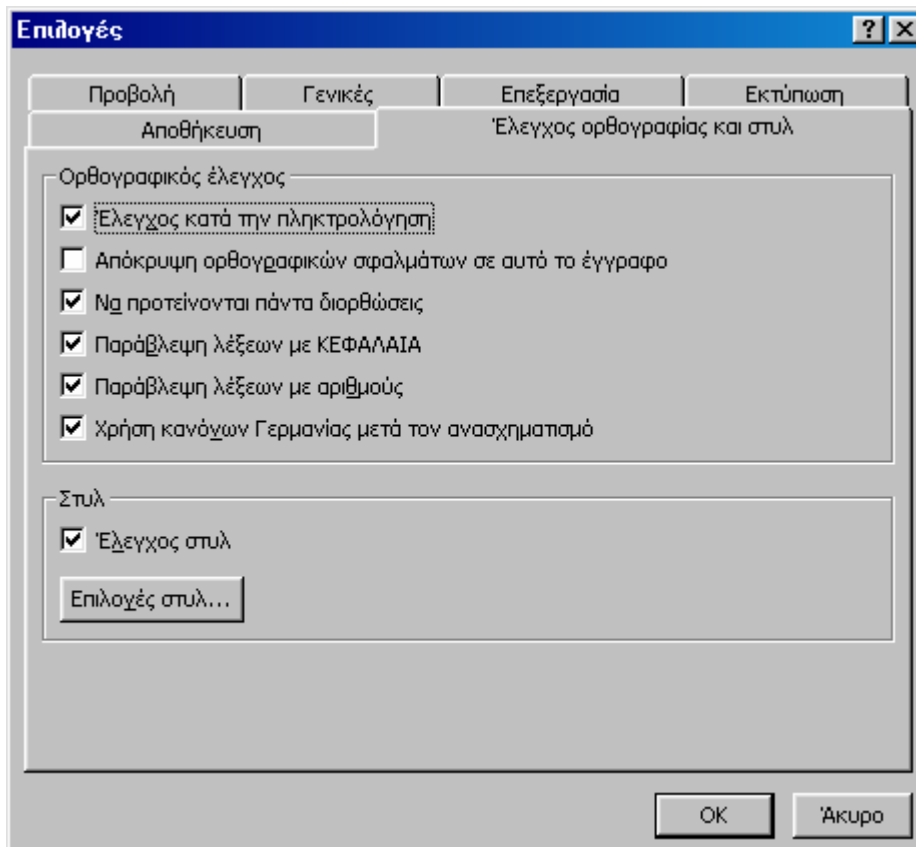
Επιλογές

?

Προβολή

Γενικές

Επεξεργασία

Εκτύπωση

Αποθήκευση

Έλεγχος ορθογραφίας και στυλ

Ορθογραφικός έλεγχος

Έλεγχος κατά την πληκτρολόγηση

Απόκρυψη ορθογραφικών σφαλμάτων σε αυτό το έγγραφο

Να προτείνονται πάντα διορθώσεις

Παράβλεψη λέξεων με ΚΕΦΑΛΑΙΑ

Παράβλεψη λέξεων με αριθμούς

Χρήση κανόνων Γερμανίας μετά τον ανασχηματισμό

Στυλ

Έλεγχος στυλ

Επιλογές στυλ...

OK

Άκυρο